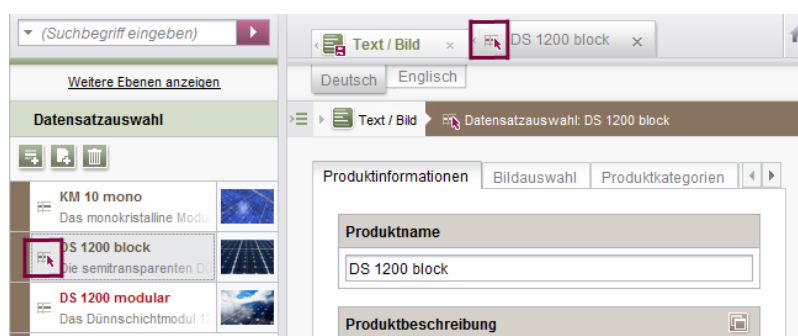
(Suchbegriff eingeben)

Weitere Ebenen anzeigen

Datensatzauswahl

KM 10 mono
Das monokristalline Modu

DS 1200 block
Die semitransparenten D

DS 1200 modular
Das Dünnschichtmodul 1

Text / Bild ×

DS 1200 block ×

Deutsch Englisch

Text / Bild

Datensatzauswahl: DS 1200 block

Produktinformationen Bildauswahl Produktkategorien

Produktname

DS 1200 block

Produktbeschreibung